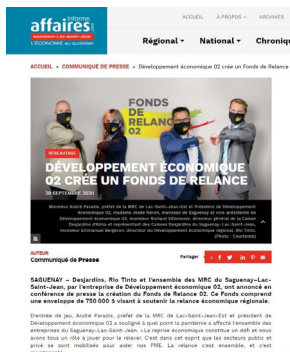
informe affaires SAGUENAY-LAC-SAINT-JEAN L'ÉCONOMIE au quotidien

ACCUEIL À PROPOS ARCHIVES

Régional • National • Chroniq

ACCUEIL » COMMUNIQUÉ DE PRESSE » Développement économique 02 crée un Fonds de Relance

FONDS DE RELANCE 02

DÉVELOPPEMENT ÉCONOMIQUE 02 CRÉE UN FONDS DE RELANCE

29 SEPTEMBRE 2020

Monsieur André Paradis, préfet de la MRC de Lac-Saint-Jean-Est et Président de Développement économique 02, madame Josée Néron, mairesse de Saguenay et vice-présidente de Développement économique 02, monsieur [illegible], préfet de la MRC du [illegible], monsieur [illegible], directeur général de la Caisse Desjardins d'Alma et représentant des Caisses Desjardins du Saguenay–Lac-Saint-Jean, monsieur Emmanuel Bergeron, directeur de Développement économique régional, Rio Tinto. (Photo : Courtoisie)

AUTEUR
Communiqué de Presse

Partager

SAGUENAY – Desjardins, Rio Tinto et l'ensemble des MRC du Saguenay–Lac-Saint-Jean, par l'entreprise de Développement économique 02, ont annoncé en conférence de presse la création du Fonds de Relance 02. Ce Fonds comprend une enveloppe de 750 000 $ visant à soutenir la relance économique régionale.

D'entrée de jeu, André Paradis, préfet de la MRC de Lac-Saint-Jean-Est et président de Développement économique 02 a souligné à quel point la pandémie a affecté l'ensemble des entreprises du Saguenay–Lac-Saint-Jean. « La reprise économique constitue un défi et nous avons tous un rôle à jouer pour la relever. C'est dans cet esprit que les secteurs public et privé se sont mobilisés pour aider nos PME. La relance c'est ensemble, et c'est maintenant. »